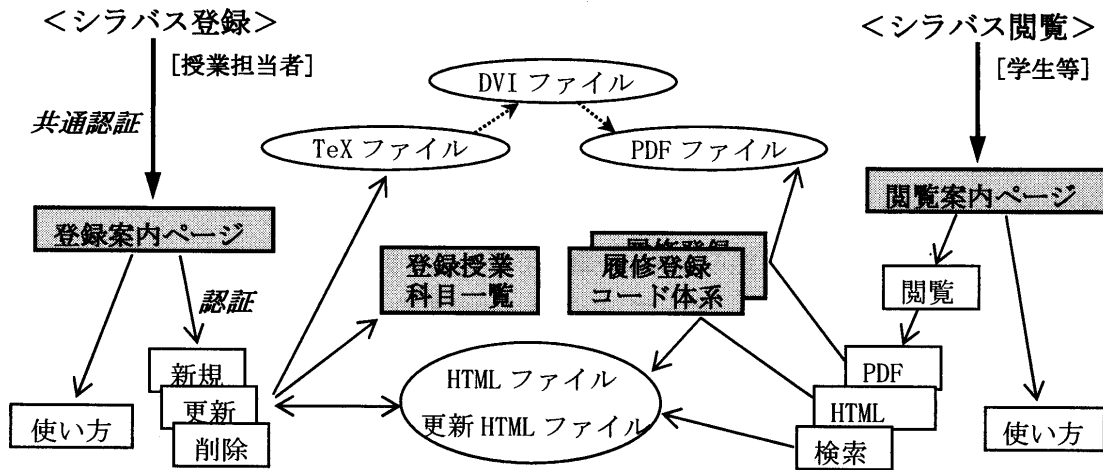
<シラバス登録>

[授業担当者]

共通認証

登録案内ページ

認証

使い方

新規

更新

削除

DVI ファイル

TeX ファイル

PDF ファイル

登録授業科目一覧

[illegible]

履修登録コード体系

HTML ファイル

更新 HTML ファイル

<シラバス閲覧>

[学生等]

閲覧案内ページ

閲覧

PDF

HTML

検索

使い方